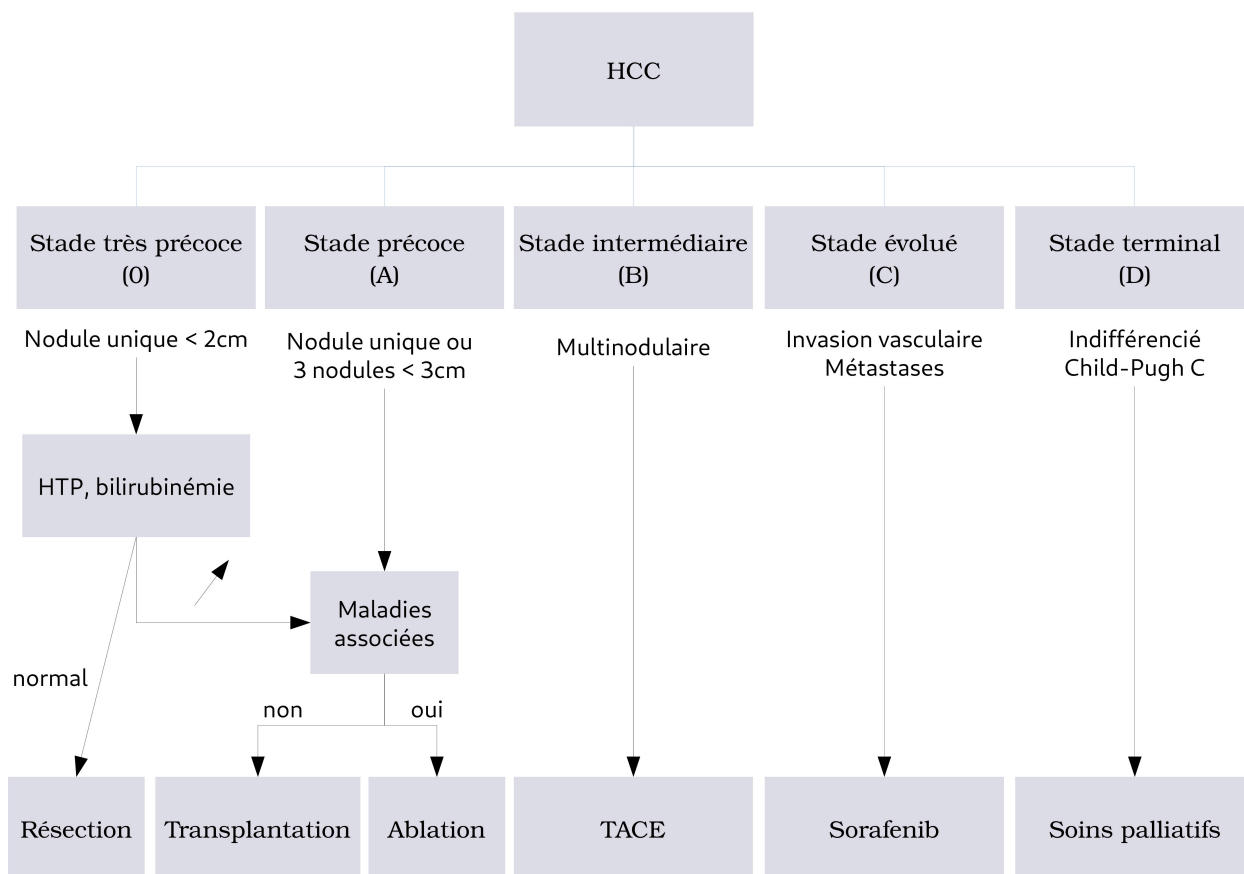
HCC

Stade très précoce (0)

Stade précoce (A)

Stade intermédiaire (B)

Stade évolué (C)

Stade terminal (D)

Nodule unique < 2cm

Nodule unique ou 3 nodules < 3cm

Multinodulaire

Invasion vasculaire Métastases

Indifférencié Child-Pugh C

HTP, bilirubinémie

Maladies associées

normal

non

oui

Résection

Transplantation

Ablation

TACE

Sorafenib

Soins palliatifs